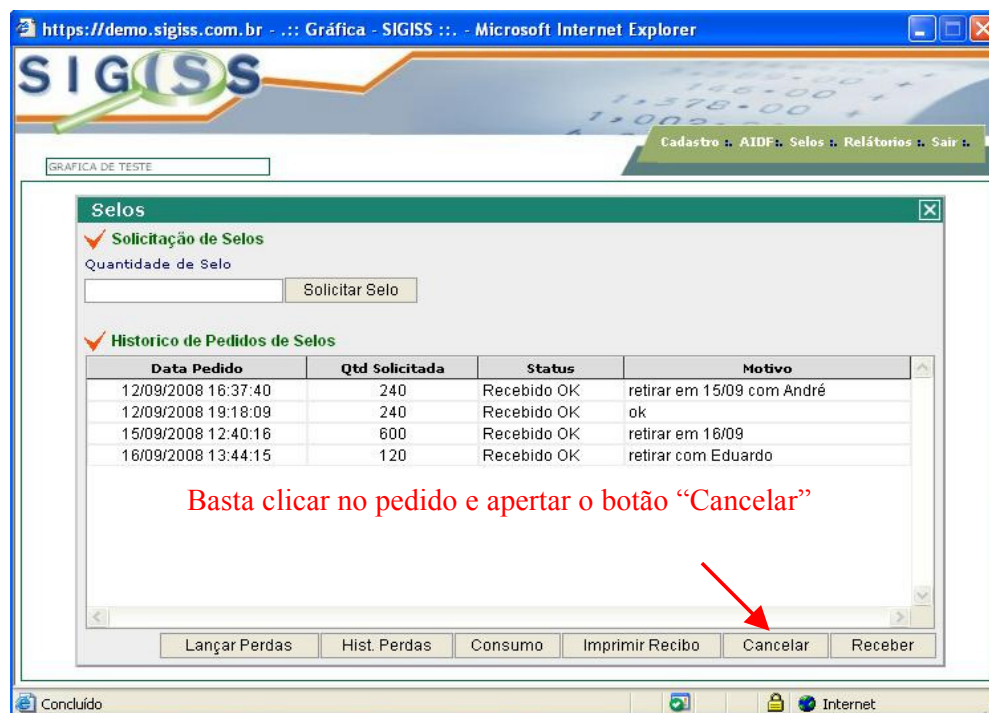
https://demo.sigiss.com.br - .:: Gráfica - SIGISS ::. - Microsoft Internet Explorer

SIGISS

Cadastro :. AIDF:. Selos :. Relatórios :. Sair :.

GRAFICA DE TESTE

Selos

Solicitação de Selos

Quantidade de Selo

Solicitar Selo

Historico de Pedidos de Selos

| Data Pedido | Qtd Solicitada | Status | Motivo |
|---|---|---|---|
| 12/09/2008 16:37:40 | 240 | Recebido OK | retirar em 15/09 com André |
| 12/09/2008 19:18:09 | 240 | Recebido OK | ok |
| 15/09/2008 12:40:16 | 600 | Recebido OK | retirar em 16/09 |
| 16/09/2008 13:44:15 | 120 | Recebido OK | retirar com Eduardo |

Basta clicar no pedido e apertar o botão “Cancelar”

Lançar Perdas | Hist. Perdas | Consumo | Imprimir Recibo | Cancelar | Receber

Concluído

Internet